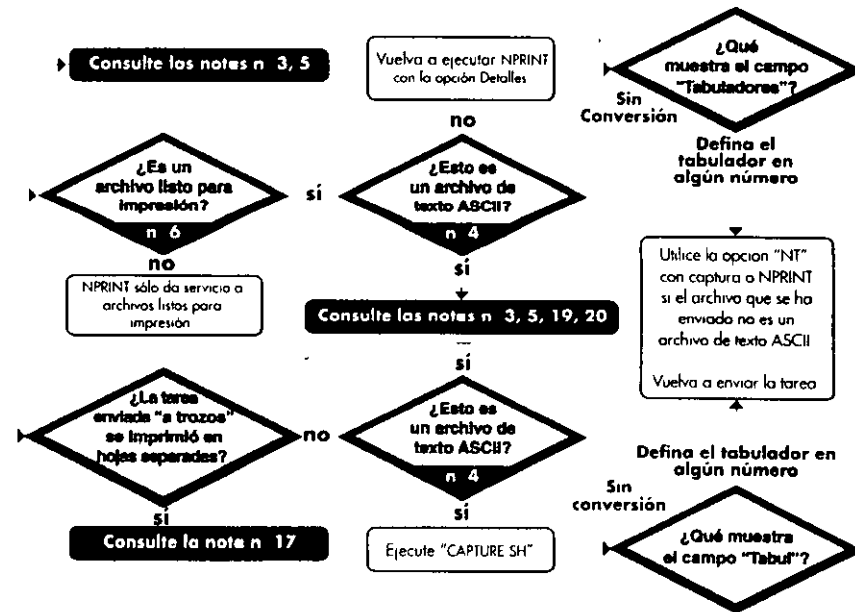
Consulte los notes n 3, 5

Vuelva a ejecutar NPRINT con la opción Detalles

¿Qué muestra el campo "Tabuladores"?

Sin Conversión

Defina el tabulador en algún número

no

¿Es un archivo listo para impresión?

n 6

sí

¿Esto es un archivo de texto ASCII?

n 4

no

NPRINT sólo da servicio a archivos listos para impresión

sí

Consulte las notes n 3, 5, 19, 20

Utilice la opcion "NT" con captura o NPRINT si el archivo que se ha enviado no es un archivo de texto ASCII

Vuelva a enviar la tarea

sí

¿La tarea enviada "a trozos" se imprimió en hojas separadas?

no

¿Esto es un archivo de texto ASCII?

n 4

Defina el tabulador en algún número

Sin conversión

sí

sí

Consulte la nota n 17

Ejecute "CAPTURE SH"

¿Qué muestra el campo "Tabul"?